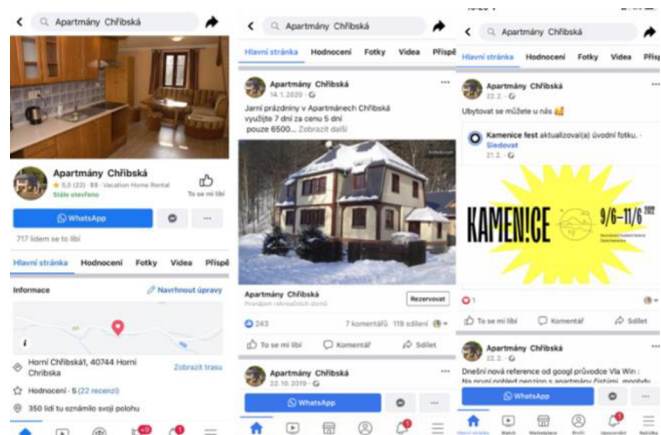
Apartmány Chřibská

Apartmány Chřibská
★ 5,0 (22) · $$ · Vacation Home Rental
Stále otevřeno

To se mi líbí

WhatsApp

717 lidem se to líbí

Hlavní stránka | Hodnocení | Fotky | Videa | Příspě

Informace
Navrhnout úpravy

Horní Chřibská41, 40744 Horní Chribska
Zobrazit trasu

Hodnocení · 5 (22 recenzí)

350 lidí tu oznámilo svoji polohu

Apartmány Chřibská

Hlavní stránka | Hodnocení | Fotky | Videa | Příspě

Apartmány Chřibská
14. 1. 2020

Jarní prázdniny v Apartmánech Chřibská využijte 7 dní za cenu 5 dní pouze 6500... Zobrazit další

Apartmány Chřibská
Pronájem rekreačních domů
Rezervovat

243
7 komentářů 119 sdílení

To se mi líbí
Komentář
Sdílet

Apartmány Chřibská
22. 10. 2019

WhatsApp

Apartmány Chřibská

Hlavní stránka | Hodnocení | Fotky | Videa | Příspě

Apartmány Chřibská
22. 2.

Ubytovat se můžete u nás

Kamenice fest aktualizoval(a) úvodní fotku. · Sledovat
21. 2.

KAMEN!CE 9/6–11/6 2022

1

To se mi líbí
Komentář
Sdílet

Apartmány Chřibská
22. 2.

Dnešní nová reference od googl průvodce Vla Win :
Na první pohled penzion s apartmány čistými, moderní

WhatsApp

Hlavní stránka